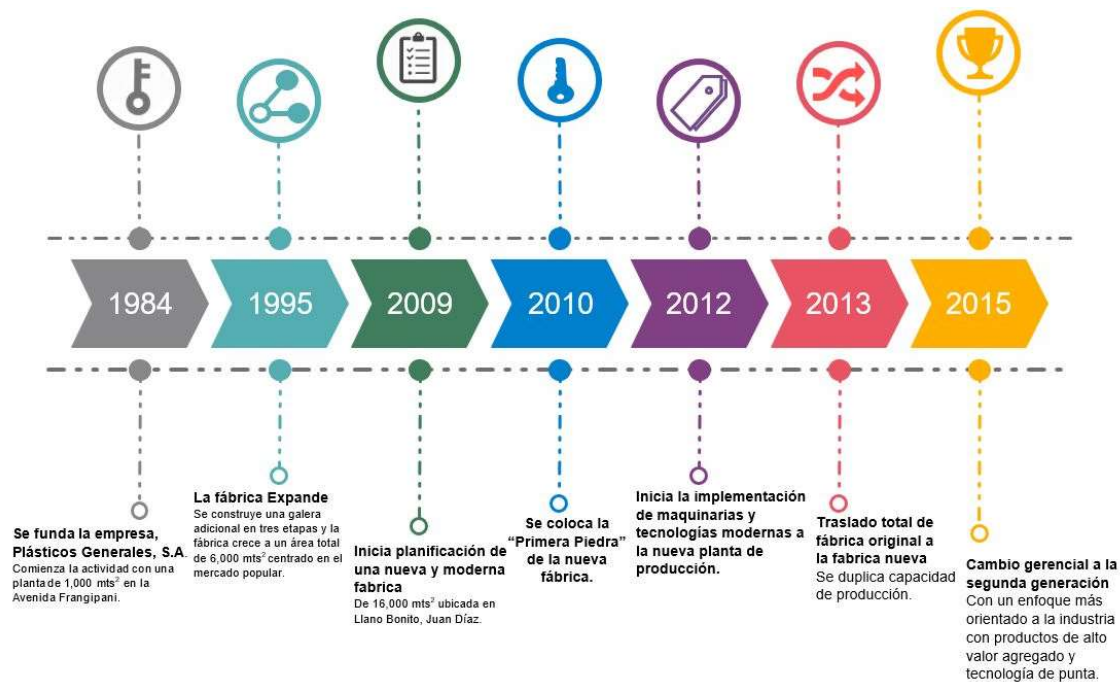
1984

1995

2009

2010

2012

2013

2015

Se funda la empresa, Plásticos Generales, S.A.
Comienza la actividad con una planta de 1,000 mts$^2$ en la Avenida Frangipani.

La fábrica Expande
Se construye una galera adicional en tres etapas y la fábrica crece a un área total de 6,000 mts$^2$ centrado en el mercado popular.

Inicia planificación de una nueva y moderna fabrica
De 16,000 mts$^2$ ubicada en Llano Bonito, Juan Díaz.

Se coloca la "Primera Piedra" de la nueva fábrica.

Inicia la implementación de maquinarias y tecnologías modernas a la nueva planta de producción.

Traslado total de fábrica original a la fabrica nueva
Se duplica capacidad de producción.

Cambio gerencial a la segunda generación
Con un enfoque más orientado a la industria con productos de alto valor agregado y tecnología de punta.